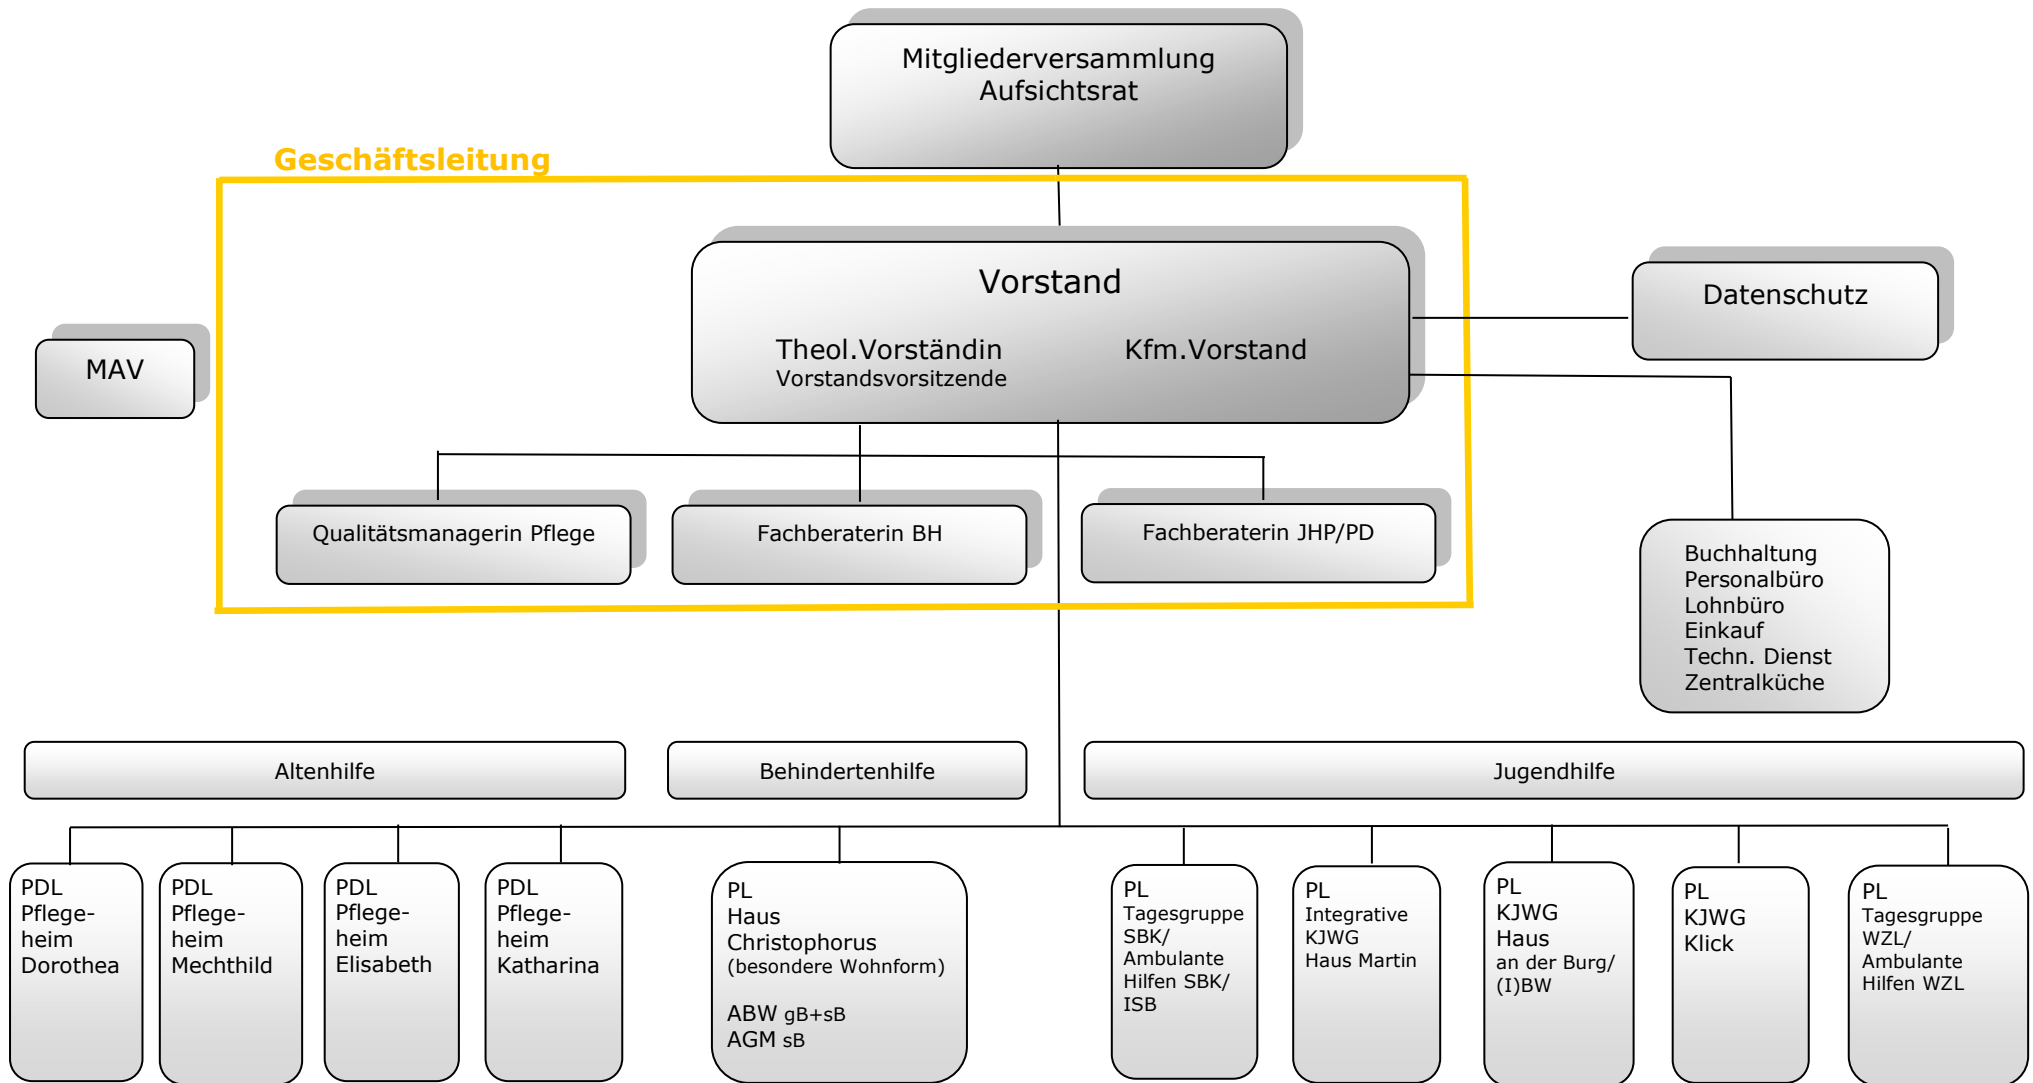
Mitgliederversammlung
Aufsichtsrat

Geschäftsleitung

Vorstand

Theol.Vorständin
Vorstandsvorsitzende

Kfm.Vorstand

Datenschutz

MAV

Qualitätsmanagerin Pflege

Fachberaterin BH

Fachberaterin JHP/PD

Buchhaltung
Personalbüro
Lohnbüro
Einkauf
Techn. Dienst
Zentralküche

Altenhilfe

Behindertenhilfe

Jugendhilfe

PDL
Pflegeheim
Dorothea

PDL
Pflegeheim
Mechthild

PDL
Pflegeheim
Elisabeth

PDL
Pflegeheim
Katharina

PL
Haus
Christophorus
(besondere Wohnform)

ABW gB+sB
AGM sB

PL
Tagesgruppe
SBK/
Ambulante
Hilfen SBK/
ISB

PL
Integrative
KJWG
Haus Martin

PL
KJWG
Haus
an der Burg/
(I)BW

PL
KJWG
Klick

PL
Tagesgruppe
WZL/
Ambulante
Hilfen WZL